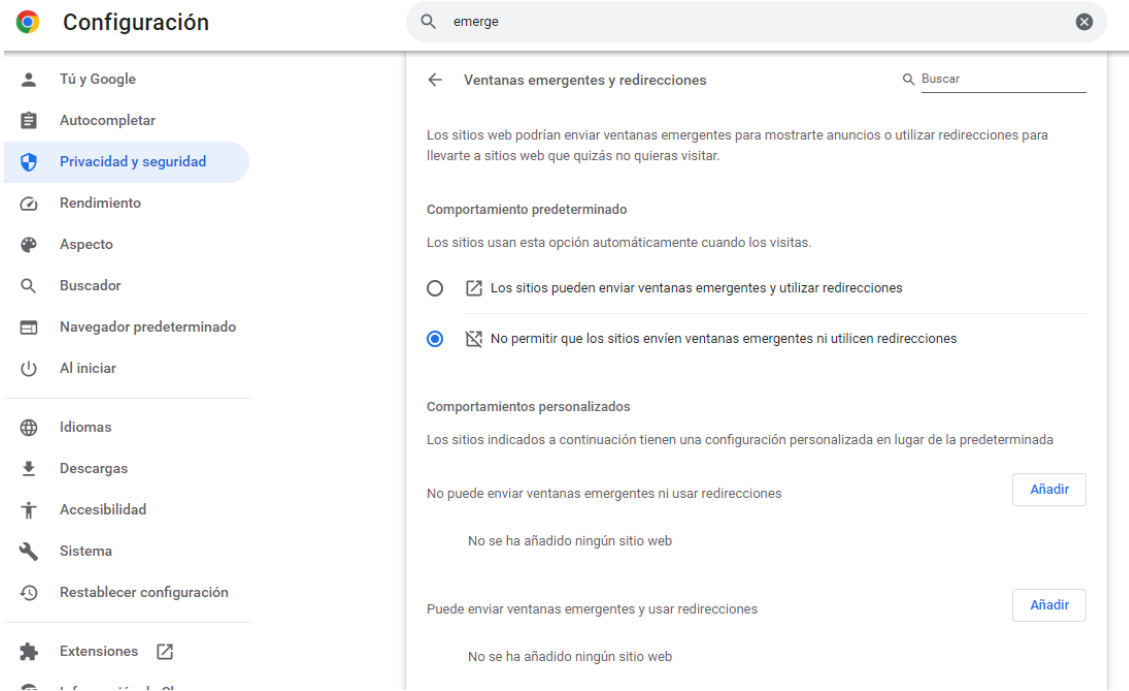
Configuración

emerge

Tú y Google
Autocompletar
Privacidad y seguridad
Rendimiento
Aspecto
Buscador
Navegador predeterminado
Al iniciar
Idiomas
Descargas
Accesibilidad
Sistema
Restablecer configuración
Extensiones
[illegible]

Ventanas emergentes y redirecciones

Buscar

Los sitios web podrían enviar ventanas emergentes para mostrarte anuncios o utilizar redirecciones para llevarte a sitios web que quizás no quieras visitar.

Comportamiento predeterminado

Los sitios usan esta opción automáticamente cuando los visitas.

Los sitios pueden enviar ventanas emergentes y utilizar redirecciones

No permitir que los sitios envíen ventanas emergentes ni utilicen redirecciones

Comportamientos personalizados

Los sitios indicados a continuación tienen una configuración personalizada en lugar de la predeterminada

No puede enviar ventanas emergentes ni usar redirecciones

Añadir

No se ha añadido ningún sitio web

Puede enviar ventanas emergentes y usar redirecciones

Añadir

No se ha añadido ningún sitio web